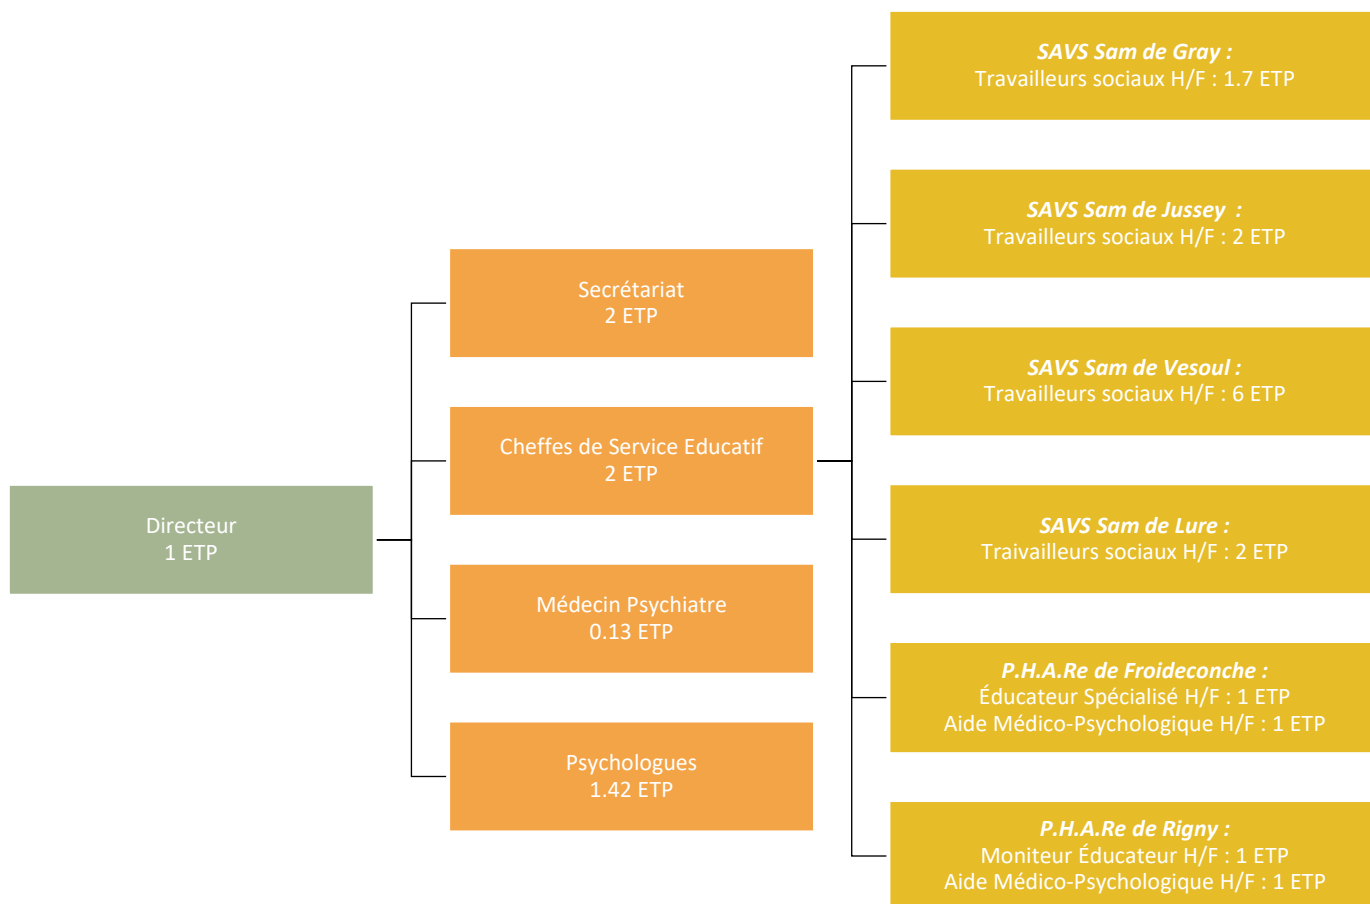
Directeur
1 ETP

Secrétariat
2 ETP

Cheffes de Service Educatif
2 ETP

Médecin Psychiatre
0.13 ETP

Psychologues
1.42 ETP

***SAVS Sam de Gray :***
Travailleurs sociaux H/F : 1.7 ETP

***SAVS Sam de Jussey :***
Travailleurs sociaux H/F : 2 ETP

***SAVS Sam de Vesoul :***
Travailleurs sociaux H/F : 6 ETP

***SAVS Sam de Lure :***
Traivailleurs sociaux H/F : 2 ETP

***P.H.A.Re de Froideconche :***
Éducateur Spécialisé H/F : 1 ETP
Aide Médico-Psychologique H/F : 1 ETP

***P.H.A.Re de Rigny :***
Moniteur Éducateur H/F : 1 ETP
Aide Médico-Psychologique H/F : 1 ETP